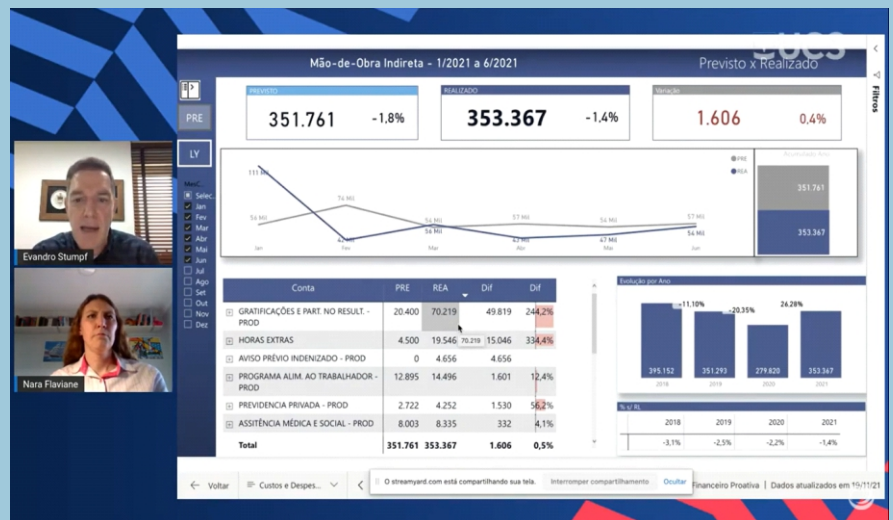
Mão-de-Obra Indireta - 1/2021 a 6/2021

Previsto x Realizado

UCS

Filtros

PRE

LY

PREVISTO
351.761 -1,8%

REALIZADO
353.367 -1,4%

Variação
1.606 0,4%

Mes
Selec.
Jan
Fev
Mar
Abr
Mai
Jun
Jul
Ago
Set
Out
Nov
Dez

PRE
REA

111 Mil
74 Mil
56 Mil
42 Mil
56 Mil
54 Mil
57 Mil
43 Mil
56 Mil
47 Mil
57 Mil
54 Mil

Jan Fev Mar Abr Mai Jun

Acumulado Ano
351.761
353.367

| Conta | PRE | REA | Dif | Dif |
|---|---|---|---|---|
| GRATIFICAÇÕES E PART. NO RESULT. - PROD | 20.400 | 70.219 | 49.819 | 244,2% |
| HORAS EXTRAS | 4.500 | 19.546 | 15.046 | 334,4% |
| AVISO PRÉVIO INDENIZADO - PROD | 0 | 4.656 | 4.656 | |
| PROGRAMA ALIM. AO TRABALHADOR - PROD | 12.895 | 14.496 | 1.601 | 12,4% |
| PREVIDENCIA PRIVADA - PROD | 2.722 | 4.252 | 1.530 | 56,2% |
| ASSITÊNCIA MÉDICA E SOCIAL - PROD | 8.003 | 8.335 | 332 | 4,1% |
| Total | 351.761 | 353.367 | 1.606 | 0,5% |

70.219

Evolução por Ano
-11,10%
-20,35%
26,28%
395.152 351.293 279.820 353.367
2018 2019 2020 2021

% s/ RL
| 2018 | 2019 | 2020 | 2021 |
|---|---|---|---|
| -3,1% | -2,5% | -2,2% | -1,4% |

Evandro Stumpf

Nara Flaviane

Voltar

Custos e Despes...

O streamyard.com está compartilhando sua tela.

Interromper compartilhamento

Ocultar

Financeiro Proativa | Dados atualizados em 19/11/21